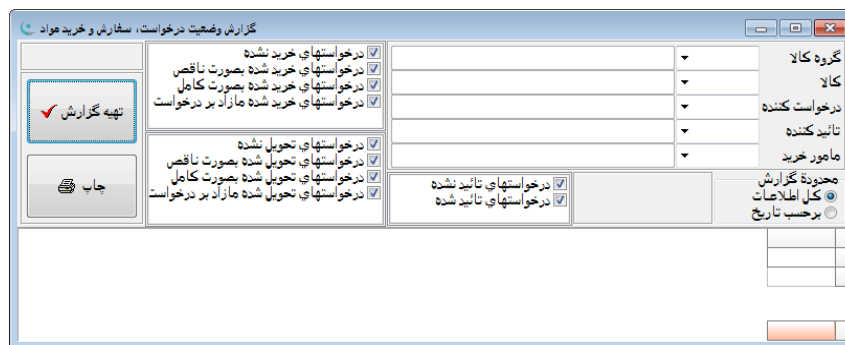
گزارش وضعيت درخواست، سفارش و خريد مواد

گروه کالا
کالا
درخواست کننده
تائيد کننده
مامور خريد

درخواستهاي خريد نشده
درخواستهاي خريد شده بصورت ناقص
درخواستهاي خريد شده بصورت کامل
درخواستهاي خريد شده مازاد بر درخواست

درخواستهاي تحويل نشده
درخواستهاي تحويل شده بصورت ناقص
درخواستهاي تحويل شده بصورت کامل
درخواستهاي تحويل شده مازاد بر درخواست

درخواستهاي تائيد نشده
درخواستهاي تائيد شده

محدودة گزارش
کل اطلاعات
برحسب تاريخ

تهيه گزارش

چاپ